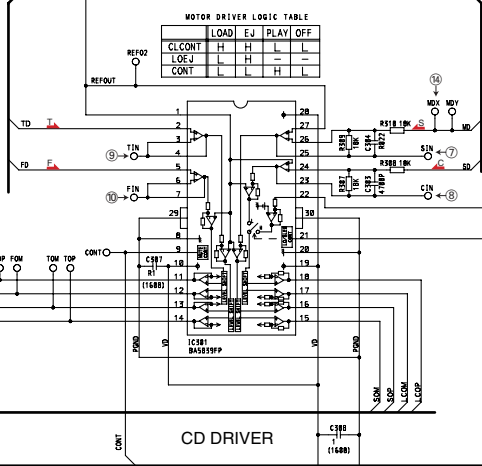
MOTOR DRIVER LOGIC TABLE

| | LOAD | EJ | PLAY | OFF |
|---|---|---|---|---|
| CLCONT | H | H | L | L |
| LOEJ | L | H | – | – |
| CONT | L | L | H | L |

REFO2
REFOUT
TD
T
FD
F
⑨ TIN
⑩ FIN
CONT
FOM
TOM
TOP
C507
R1
(1608)
⑭ MDX
MDY
MD
R510 10K
S
R509 10K
C504 R822
SIN ⑦
R508 10K
C
R507 10K
C503 470P
CIN ⑧
SD
1 2 3 4 5 6 7 8 9 10 11 12 13 14
28 27 26 25 24 23 22 30 21 20 19 18 17 16 15
29
IC501
BA5839FP
PGND
VD
VD
PGND
SOM
SOP
LCOM
LCOP
CONT
CD DRIVER
C508
1
(1608)